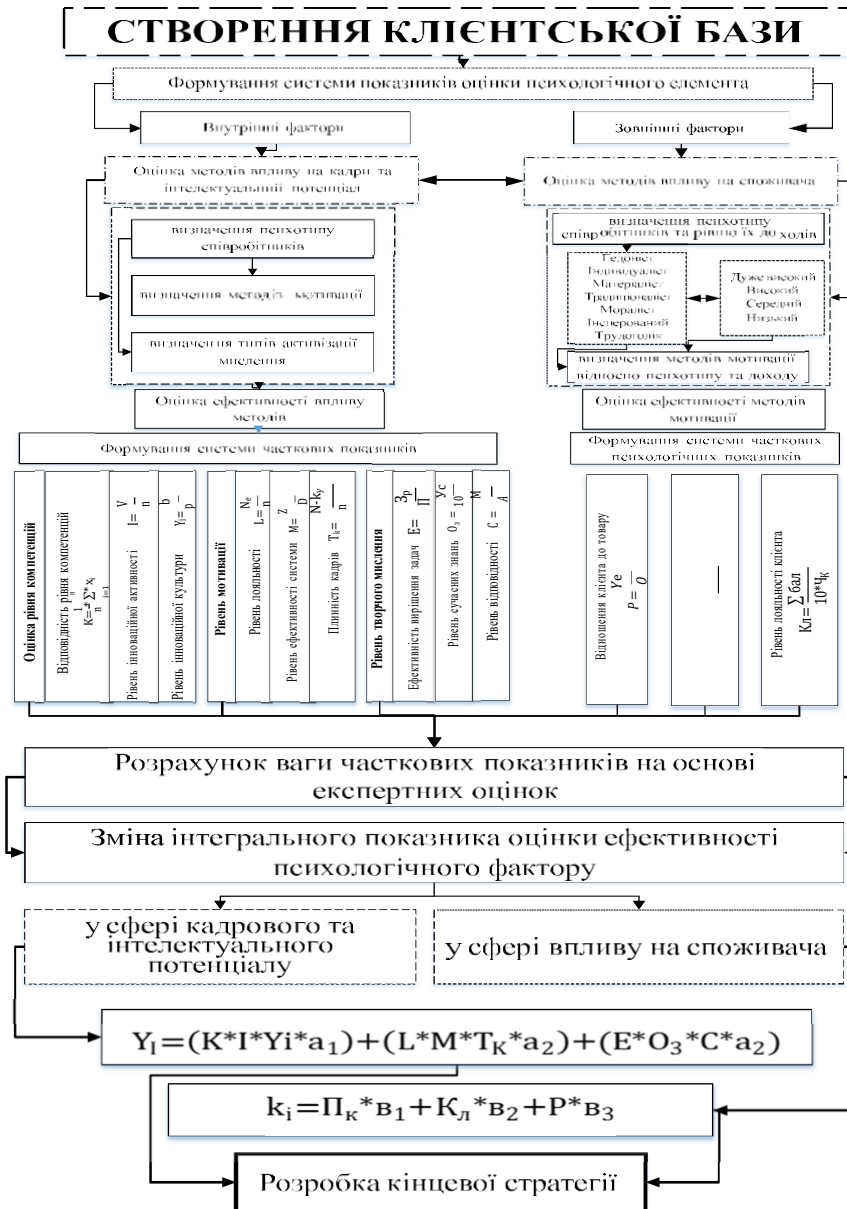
СТВОРЕННЯ КЛІЄНТСЬКОЇ БАЗИ

Формування системи показників оцінки психологічного елемента

Внутрішні фактори

Зовнішні фактори

Оцінка методів впливу на кадри та інтелектуальний потенціал

Оцінка методів впливу на споживача

визначення психотипу співробітників

визначення методів мотивації

визначення типів активізації мислення

визначення психотипу співробітників та рівню їх доходів

Гедоніст
Індивідуаліст
Матеріаліст
Традиціоналіст
Мораліст
Інтегрований
Трудоголік

Дуже високий
Високий
Середній
Низький

визначення методів мотивації відносно психотипу та доходу

Оцінка ефективності впливу методів

Оцінка ефективності методів мотивації

Формування системи часткових показників

Формування системи часткових психологічних показників

Оцінка рівня компетенцій

Відповідність рівня компетенцій $K=\frac{1}{n}*\sum_{i=1}^{n} x_i$

Рівень інноваційної активності $I=\frac{V}{n}$

Рівень інноваційної культури $Y_i=\frac{b}{p}$

Рівень мотивації

Рівень лояльності $L=\frac{N_e}{n}$

Рівень ефективності системи $M=\frac{Z}{D}$

Плинність кадрів $T_k=\frac{N-k_y}{n}$

Рівень творчого мислення

Ефективність вирішення задач $E=\frac{3_p}{\Pi}$

Рівень сучасних знань $O_3=\frac{Yc}{10^M}$

Рівень відповідності $C=\frac{}{A}$

Відношення клієнта до товару $P=\frac{Ye}{O}$

Рівень лояльності клієнта $Кл=\frac{\sum бал}{10*Ч_К}$

Розрахунок ваги часткових показників на основі експертних оцінок

Зміна інтегрального показника оцінки ефективності психологічного фактору

у сфері кадрового та інтелектуального потенціалу

у сфері впливу на споживача

$Y_I=(K*I*Yi*a_1)+(L*M*T_K*a_2)+(E*O_3*C*a_2)$

$k_i=П_к*в_1+К_л*в_2+P*в_3$

Розробка кінцевої стратегії